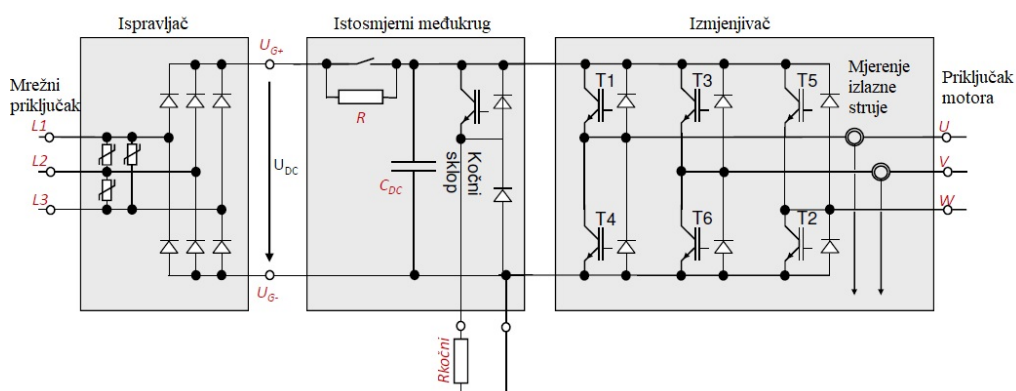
Ispravljač

Istosmjerni međukrug

Izmjenjivač

Mrežni priključak

L1

L2

L3

$U_{G+}$

$U_{DC}$

$U_{G-}$

R

$C_{DC}$

Kočni sklop

Rkočni

T1

T3

T5

T4

T6

T2

Mjerenje izlazne struje

Priključak motora

U

V

W